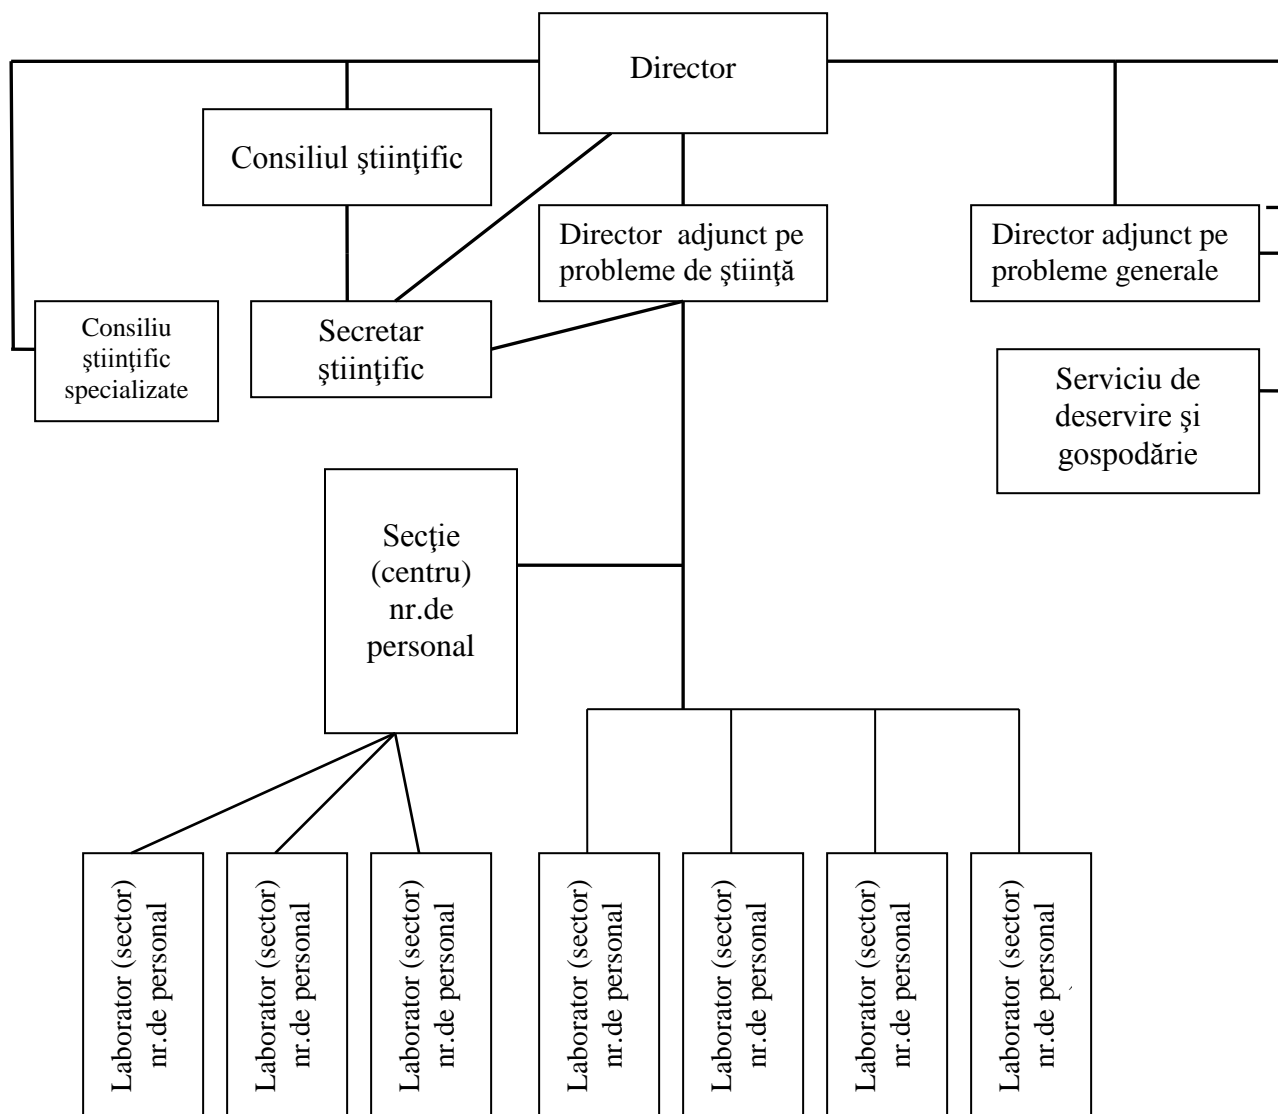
Director

Consiliul ştiinţific

Director adjunct pe probleme de ştiinţă

Director adjunct pe probleme generale

Consiliu ştiinţific specializate

Secretar ştiinţific

Serviciu de deservire şi gospodărie

Secţie (centru) nr.de personal

Laborator (sector) nr.de personal

Laborator (sector) nr.de personal

Laborator (sector) nr.de personal

Laborator (sector) nr.de personal

Laborator (sector) nr.de personal

Laborator (sector) nr.de personal

Laborator (sector) nr.de personal